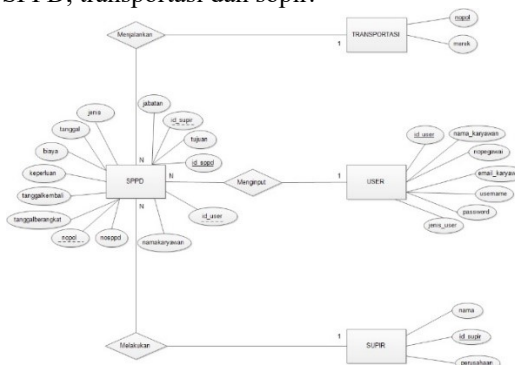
SPPD, transportasi dan sopir.

Menjalankan

TRANSPORTASI

nopol

merek

1

jabatan

jenis

id_supir

tanggal

tujuan

biaya

id_sppd

N

keperluan

SPPD

N

Menginput

1

USER

id_user

nama_karyawan

nopegawai

email_karyawan

tanggalkembali

username

tanggalberangkat

password

id_user

jenis_user

nopol

nosppd

N

namakaryawan

nama

Melakukan

1

SUPIR

id_supir

perusahaan